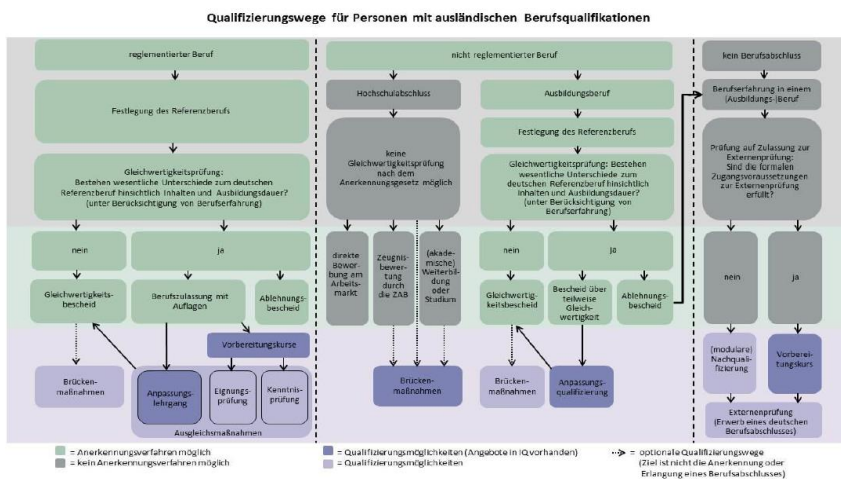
Qualifizierungswege für Personen mit ausländischen Berufsqualifikationen

reglementierter Beruf

Festlegung des Referenzberufs

Gleichwertigkeitsprüfung: Bestehen wesentliche Unterschiede zum deutschen Referenzberuf hinsichtlich Inhalten und Ausbildungsdauer? (unter Berücksichtigung von Berufserfahrung)

nein

ja

Gleichwertigkeitsbescheid

Berufszulassung mit Auflagen

Ablehnungsbescheid

Vorbereitungskurse

Brückenmaßnahmen

Anpassungslehrgang

Eignungsprüfung

Kenntnisprüfung

Ausgleichsmaßnahmen

nicht reglementierter Beruf

Hochschulabschluss

keine Gleichwertigkeitsprüfung nach dem Anerkennungsgesetz möglich

direkte Bewerbung am Arbeitsmarkt

Zeugnisbewertung durch die ZAB

(akademische) Weiterbildung oder Studium

Brückenmaßnahmen

Ausbildungsberuf

Festlegung des Referenzberufs

Gleichwertigkeitsprüfung: Bestehen wesentliche Unterschiede zum deutschen Referenzberuf hinsichtlich Inhalten und Ausbildungsdauer? (unter Berücksichtigung von Berufserfahrung)

nein

ja

Gleichwertigkeitsbescheid

Bescheid über teilweise Gleichwertigkeit

Ablehnungsbescheid

Brückenmaßnahmen

Anpassungsqualifizierung

kein Berufsabschluss

Berufserfahrung in einem (Ausbildungs-)Beruf

Prüfung auf Zulassung zur Externenprüfung: Sind die formalen Zugangsvoraussetzungen zur Externenprüfung erfüllt?

nein

ja

(modulare) Nachqualifizierung

Vorbereitungskurs

Externenprüfung (Erwerb eines deutschen Berufsabschlusses)

= Anerkennungsverfahren möglich
= kein Anerkennungsverfahren möglich
= Qualifizierungsmöglichkeiten (Angebote in IQ vorhanden)
= Qualifizierungsmöglichkeiten
= optionale Qualifizierungswege (Ziel ist nicht die Anerkennung oder Erlangung eines Berufsabschlusses)